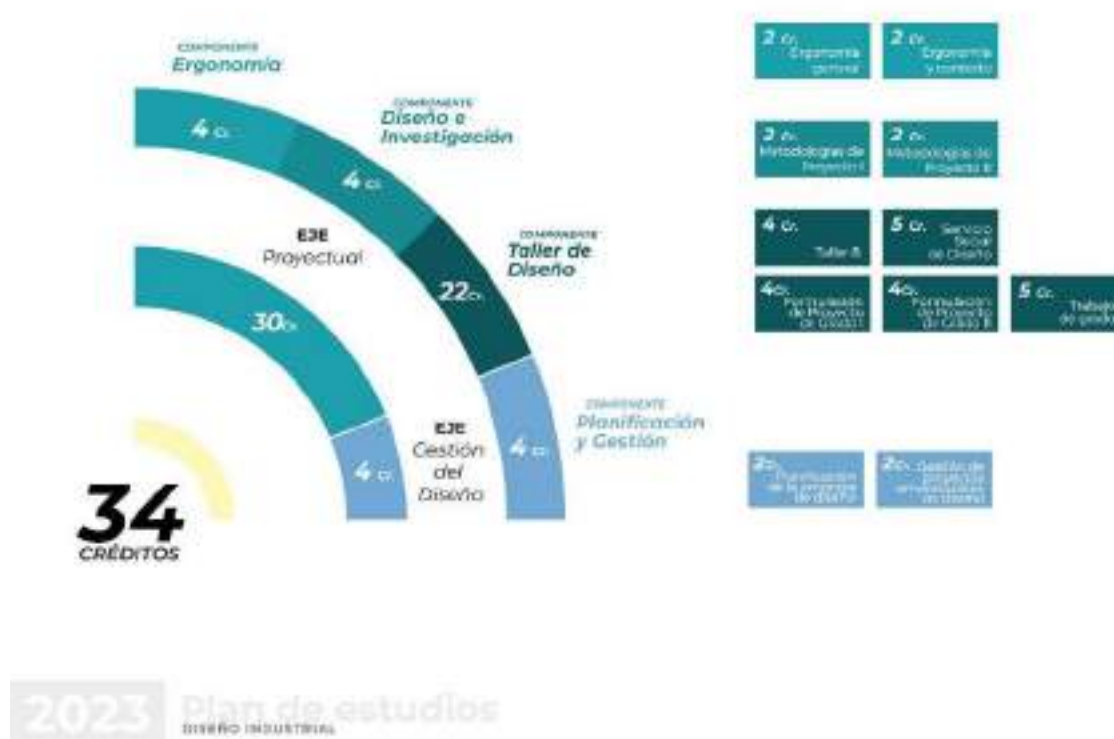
COMPONENTE
Ergonomía

4 Cr.

COMPONENTE
Diseño e Investigación

4 Cr.

EJE
Proyectual

COMPONENTE
Taller de Diseño

22 Cr.

30 Cr.

EJE
Gestión del Diseño

4 Cr.

4 Cr.

COMPONENTE
Planificación y Gestión

34
CRÉDITOS

2 Cr. Ergonomía general

2 Cr. Ergonomía y contexto

2 Cr. Metodologías de Proyecto I

2 Cr. Metodologías de Proyecto II

4 Cr. Taller 8

5 Cr. Servicio Social de Diseño

4 Cr. Formulación de Proyecto de Grado I

4 Cr. Formulación de Proyecto de Grado II

5 Cr. Trabajo de grado

2 Cr. Planificación de la empresa de diseño

2 Cr. Gestión de proyectos empresariales de diseño

2023 Plan de estudios
DISEÑO INDUSTRIAL